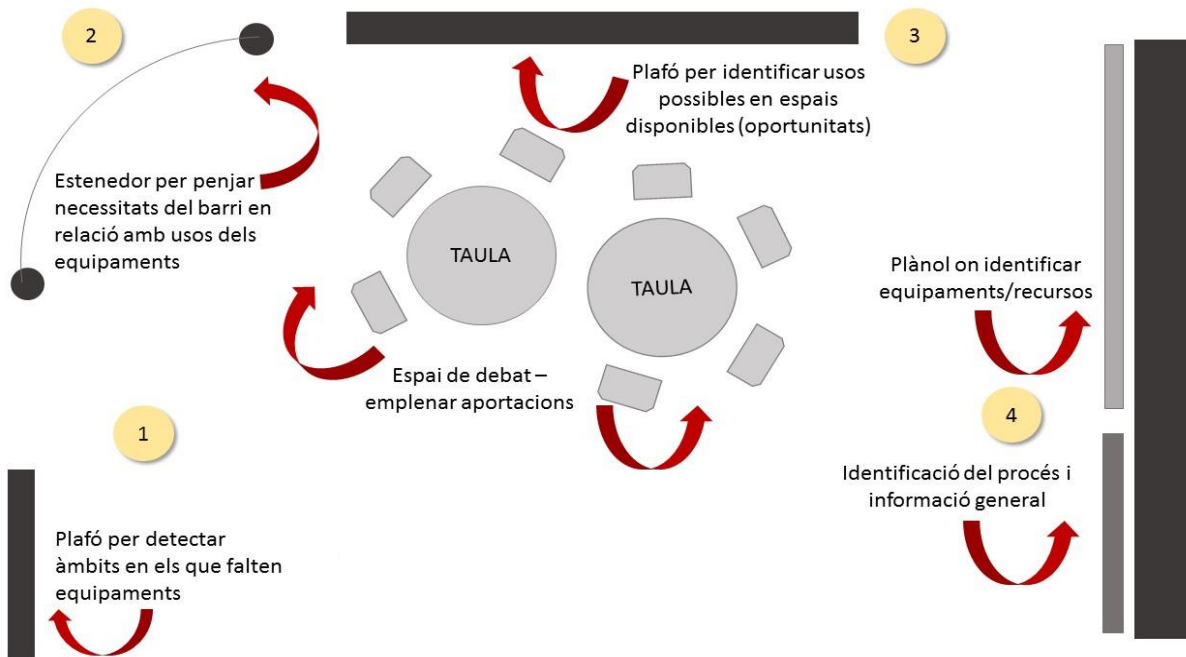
2

3

Plafó per identificar usos possibles en espais disponibles (oportunitats)

Estenedor per penjar necessitats del barri en relació amb usos dels equipaments

TAULA

TAULA

Plànol on identificar equipaments/recursos

Espai de debat – emplenar aportacions

1

4

Identificació del procés i informació general

Plafó per detectar àmbits en els que falten equipaments